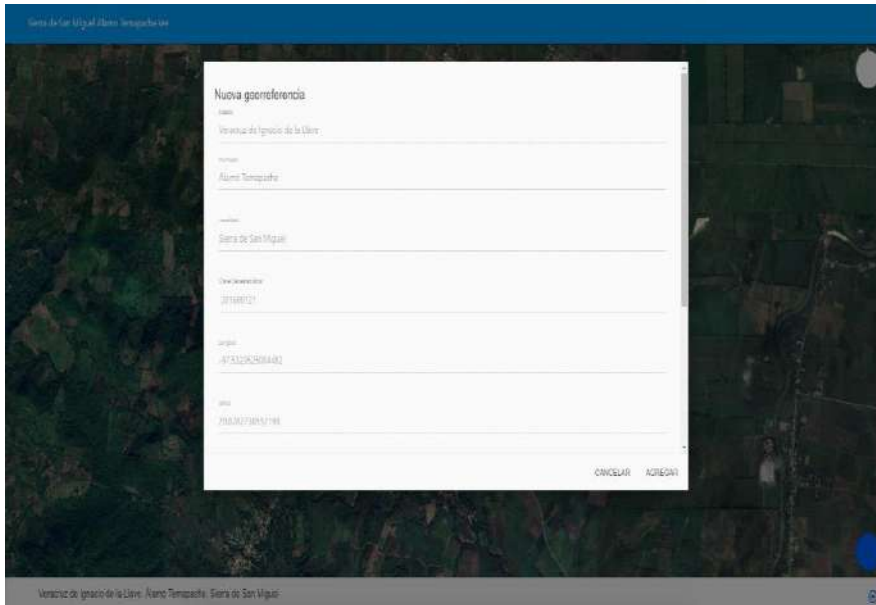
Sierra de San Miguel Álamo Temapache Ver

Nueva georreferencia

Estado
Veracruz de Ignacio de la Llave

Municipio
Álamo Temapache

Localidad
Sierra de San Miguel

Clave Geoestadística
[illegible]

Longitud
-97.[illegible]

Latitud
20.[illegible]

CANCELAR AGREGAR

Veracruz de Ignacio de la Llave, Álamo Temapache, Sierra de San Miguel